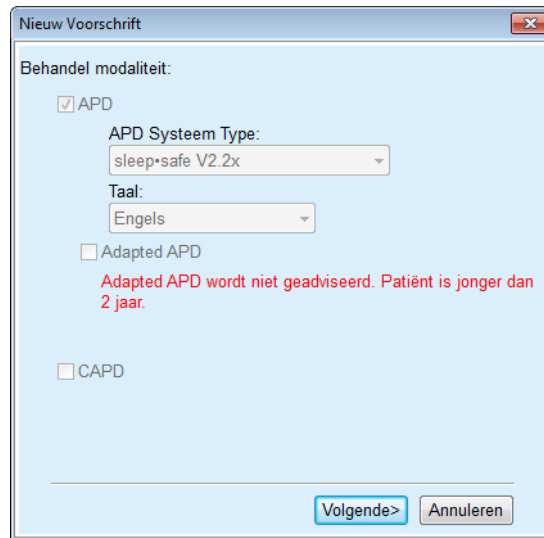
Nieuw Voorschrift

Behandel modaliteit:

APD

APD Systeem Type:

sleep•safe V2.2x

Taal:

Engels

Adapted APD

Adapted APD wordt niet geadviseerd. Patiënt is jonger dan 2 jaar.

CAPD

Volgende>

Annuleren